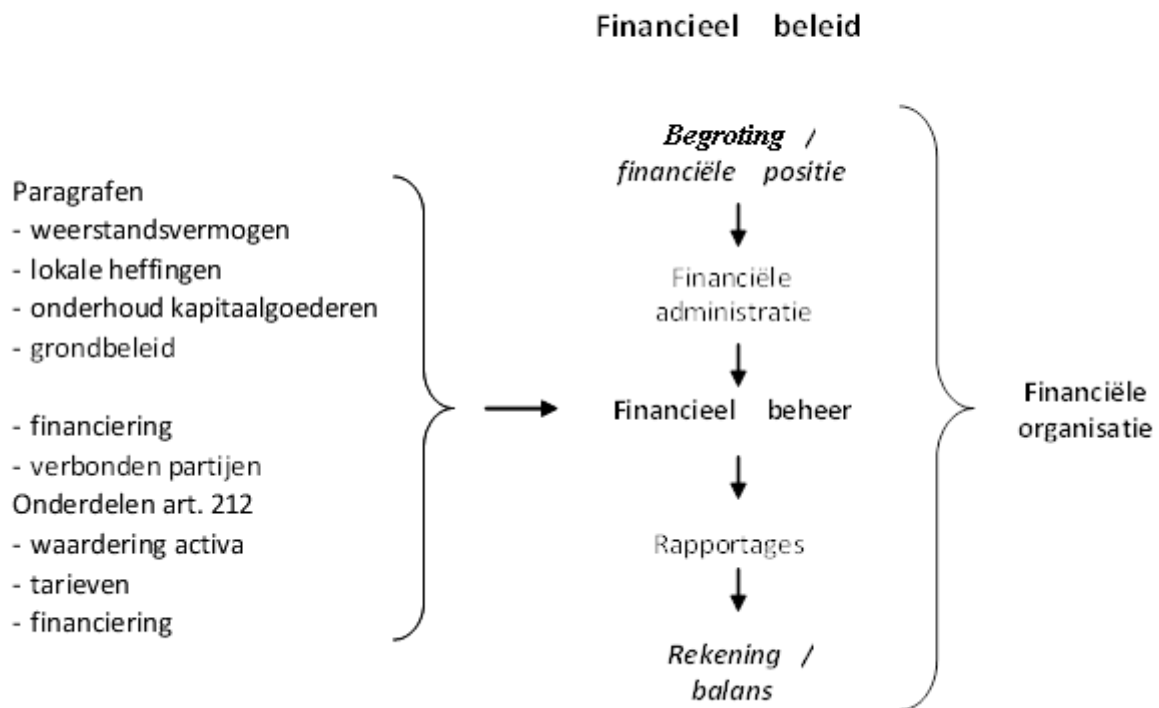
Financieel beleid

Paragrafen
- weerstandsvermogen
- lokale heffingen
- onderhoud kapitaalgoederen
- grondbeleid

- financiering
- verbonden partijen
Onderdelen art. 212
- waardering activa
- tarieven
- financiering

Begroting / financiële positie

Financiële administratie

Financieel beheer

Rapportages

Rekening / balans

Financiële organisatie